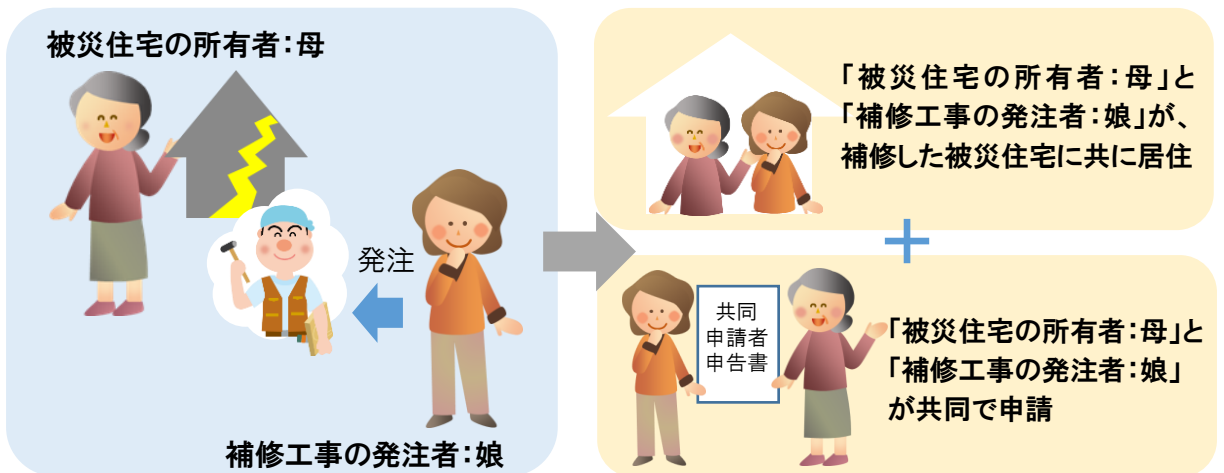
被災住宅の所有者：母

発注

補修工事の発注者：娘

「被災住宅の所有者：母」と「補修工事の発注者：娘」が、補修した被災住宅に共に居住

＋

共同
申請者
申告書

「被災住宅の所有者：母」と「補修工事の発注者：娘」が共同で申請